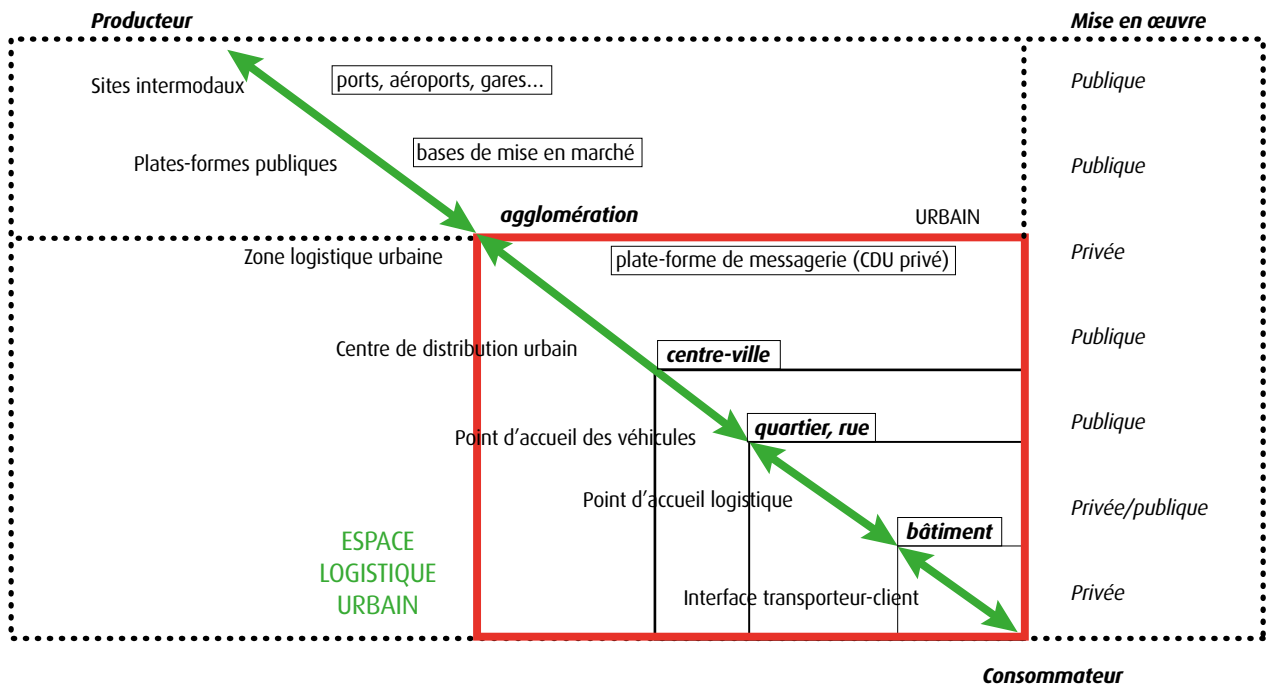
Producteur

Mise en œuvre

Sites intermodaux

ports, aéroports, gares...

Publique

Plates-formes publiques

bases de mise en marché

Publique

agglomération

URBAIN

Zone logistique urbaine

plate-forme de messagerie (CDU privé)

Privée

Centre de distribution urbain

Publique

centre-ville

Point d'accueil des véhicules

quartier, rue

Publique

Point d'accueil logistique

bâtiment

Privée/publique

ESPACE LOGISTIQUE URBAIN

Interface transporteur-client

Privée

Consommateur